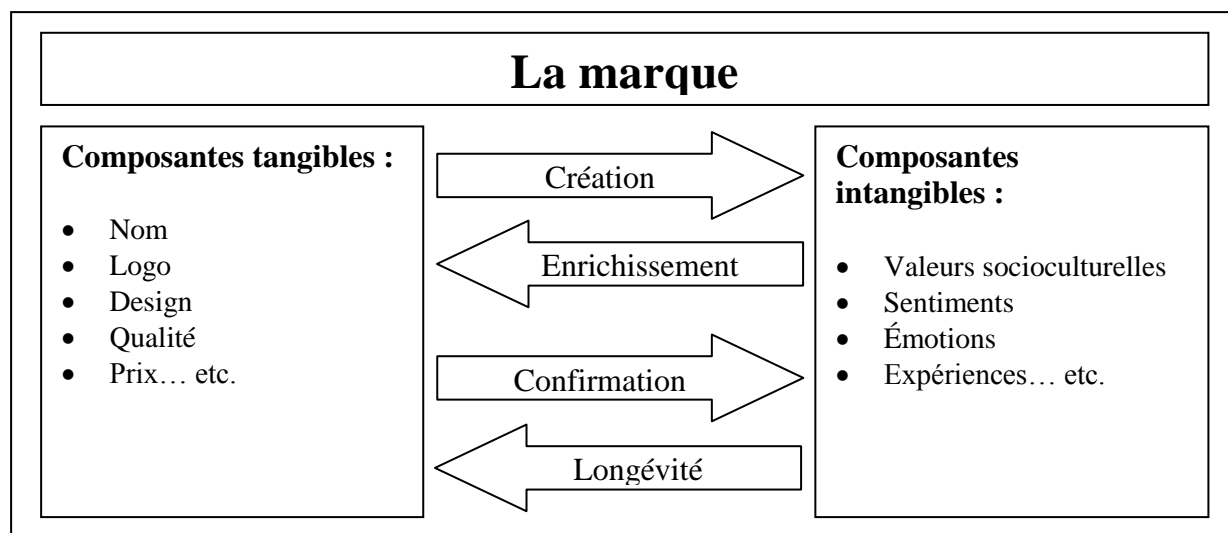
La marque

Composantes tangibles :

- Nom
- Logo
- Design
- Qualité
- Prix… etc.

Création

Enrichissement

Confirmation

Longévité

Composantes intangibles :

- Valeurs socioculturelles
- Sentiments
- Émotions
- Expériences… etc.